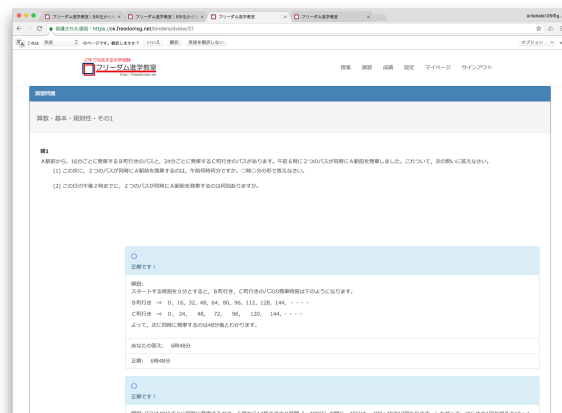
フリーダム進学教室 | 6年生からの | フリーダム進学教室 | 6年生からの | フリーダム進学教室 | フリーダム進学教室

arikisda129@g...

保護された通信 | https://ck.freedomsg.net/binder/q/view/31

これは 英語 のページです。翻訳しますか？ いいえ 翻訳 英語を翻訳しない オプション

2年で完成する中学受験
フリーダム進学教室
http://freedomsin.net

授業 演習 成績 設定 マイページ サインアウト

演習問題

算数 - 基本 - 規則性 - その1

問1
A駅前から、16分ごとに発車するB町行きのバスと、24分ごとに発車するC町行きのバスがあります。午前6時に2つのバスが同時にA駅前を発車しました。このあとで、次の問いに答えなさい。
(1) この次に、2つのバスが同時にA駅前を発車するのは、午前何時何分ですか。○時○分の形で答えなさい。

(2) この日の午後2時までに、2つのバスが同時にA駅前を発車するのは何回ありますか。

○
正解です！

解説:
スタートする時刻を0分とすると、B町行き、C町行きのバスの発車時刻は下のようになります。
B町行き ⇒ 0、16、32、48、64、80、96、112、128、144、・・・・
C町行き ⇒ 0、24、48、72、96、120、144、・・・・
よって、次に同時に発車するのは48分後とわかります。

あなたの答え: 6時48分

正解: 6時48分

○
正解です！

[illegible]